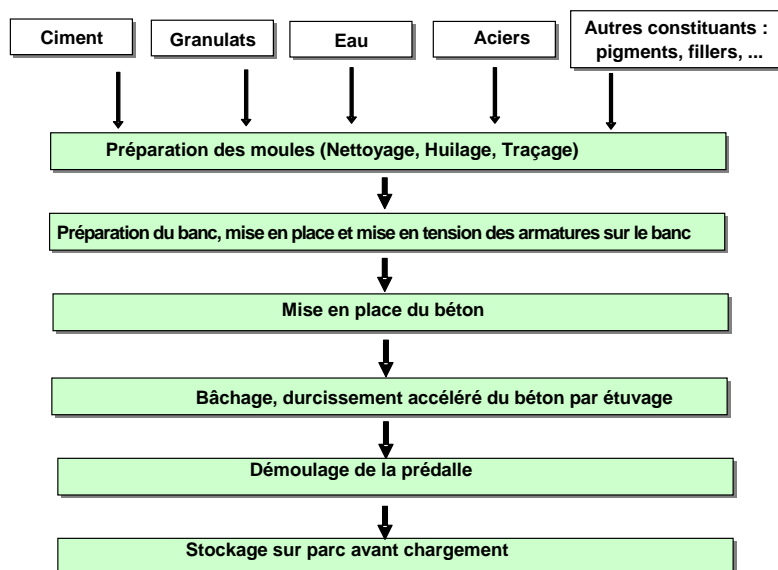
Ciment

Granulats

Eau

Aciers

Autres constituants : pigments, fillers, ...

Préparation des moules (Nettoyage, Huilage, Traçage)

Préparation du banc, mise en place et mise en tension des armatures sur le banc

Mise en place du béton

Bâchage, durcissement accéléré du béton par étuvage

Démoulage de la prédalle

Stockage sur parc avant chargement